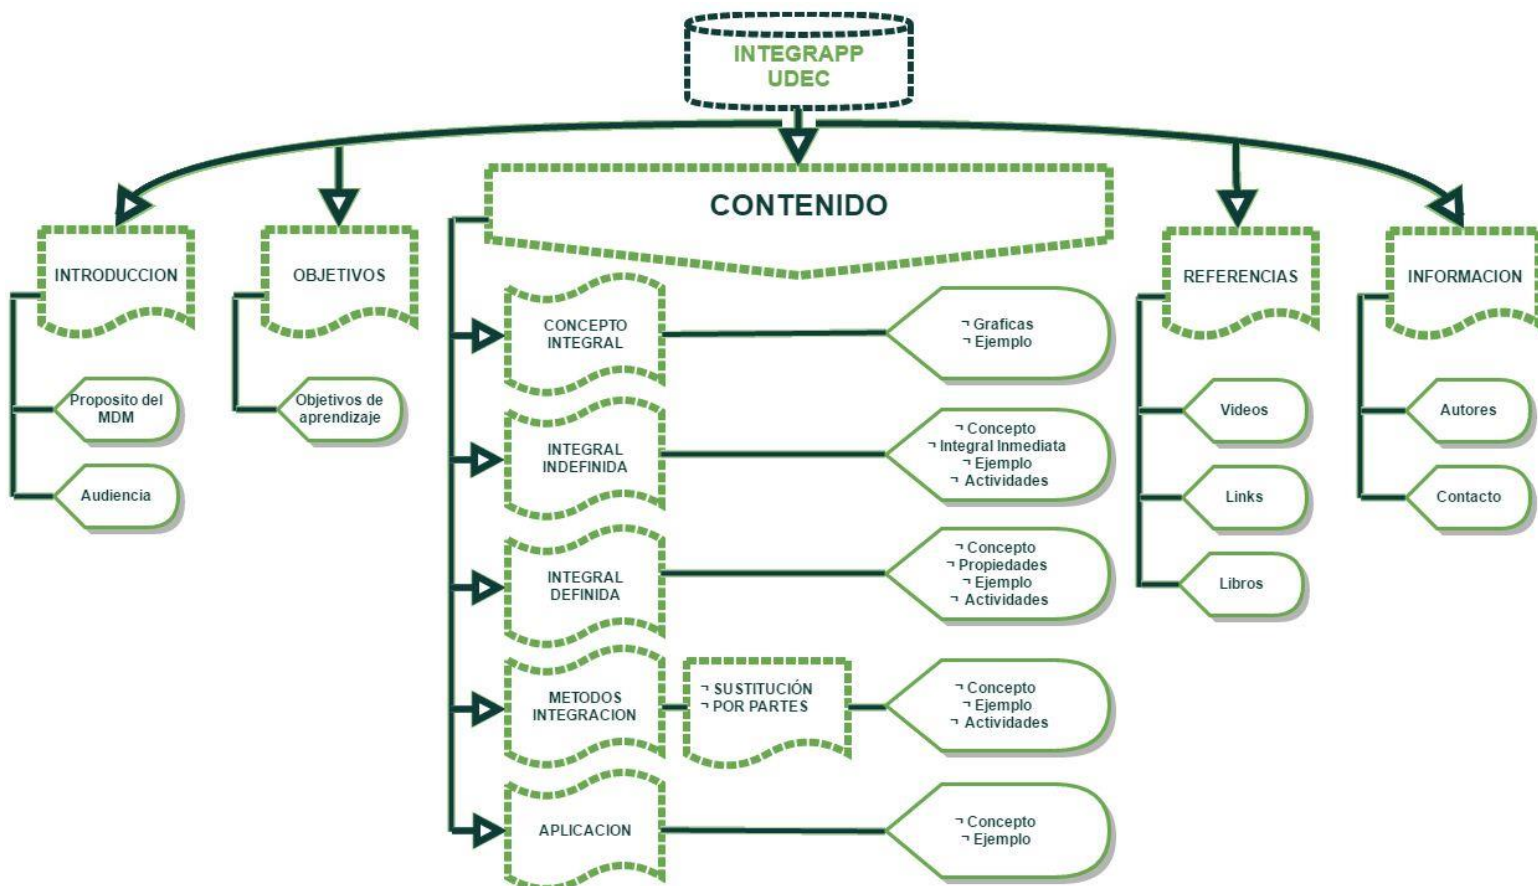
INTEGRAPP
UDEC

INTRODUCCION

Proposito del MDM

Audiencia

OBJETIVOS

Objetivos de aprendizaje

CONTENIDO

CONCEPTO INTEGRAL

¬ Graficas
¬ Ejemplo

INTEGRAL INDEFINIDA

¬ Concepto
¬ Integral Inmediata
¬ Ejemplo
¬ Actividades

INTEGRAL DEFINIDA

¬ Concepto
¬ Propiedades
¬ Ejemplo
¬ Actividades

METODOS INTEGRACION

¬ SUSTITUCIÓN
¬ POR PARTES

¬ Concepto
¬ Ejemplo
¬ Actividades

APLICACION

¬ Concepto
¬ Ejemplo

REFERENCIAS

Videos

Links

Libros

INFORMACION

Autores

Contacto